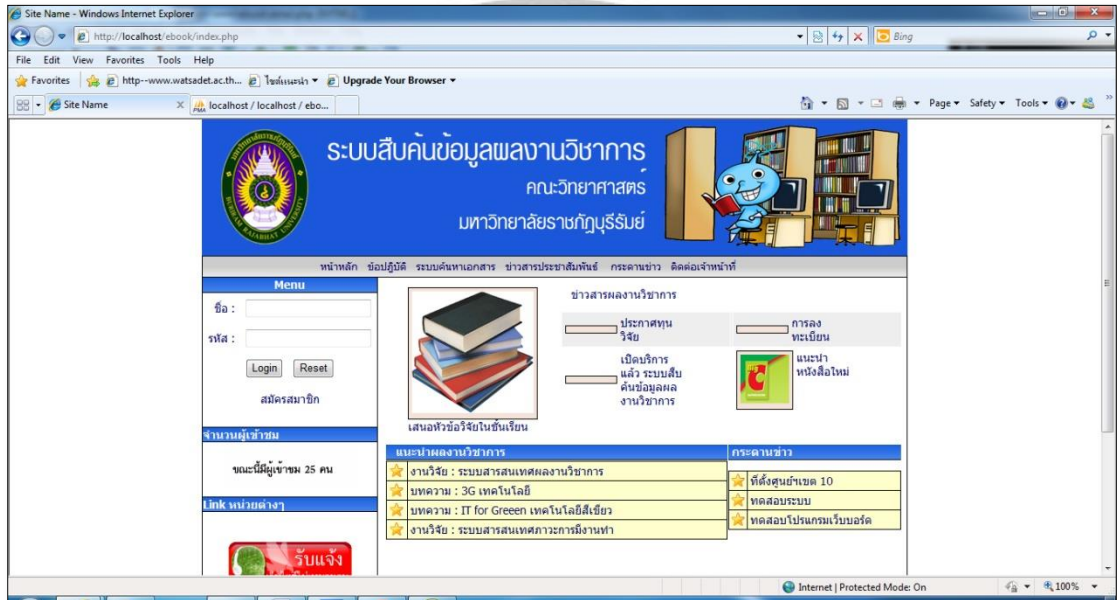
Site Name - Windows Internet Explorer

http://localhost/ebook/index.php

Bing

File Edit View Favorites Tools Help

Favorites http--www.watsadet.ac.th... ไซต์แนะนำ Upgrade Your Browser

Site Name localhost / localhost / ebo...

Page Safety Tools

ระบบสืบค้นข้อมูลผลงานวิชาการ

คณะวิทยาศาสตร์

มหาวิทยาลัยราชภัฏบุรีรัมย์

หน้าหลัก ข้อปฏิบัติ ระบบค้นหาเอกสาร ข่าวสารประชาสัมพันธ์ กระดานข่าว ติดต่อเจ้าหน้าที่

Menu

ชื่อ :

รหัส :

Login Reset

สมัครสมาชิก

จำนวนผู้เข้าชม

ขณะนี้มีผู้เข้าชม 25 คน

Link หน่วยต่างๆ

รับแจ้ง

ข่าวสารผลงานวิชาการ

ประกาศทุนวิจัย

การลงทะเบียน

เปิดบริการแล้ว ระบบสืบค้นข้อมูลผลงานวิชาการ

แนะนำหนังสือใหม่

เสนอหัวข้อวิจัยในชั้นเรียน

แนะนำผลงานวิชาการ

งานวิจัย : ระบบสารสนเทศผลงานวิชาการ

บทความ : 3G เทคโนโลยี

บทความ : IT for Greeen เทคโนโลยีสีเขียว

งานวิจัย : ระบบสารสนเทศภาวะการมีงานทำ

กระดานข่าว

ที่ตั้งศูนย์ฯเขต 10

ทดสอบระบบ

ทดสอบโปรแกรมเว็บบอร์ด

Internet | Protected Mode: On

100%